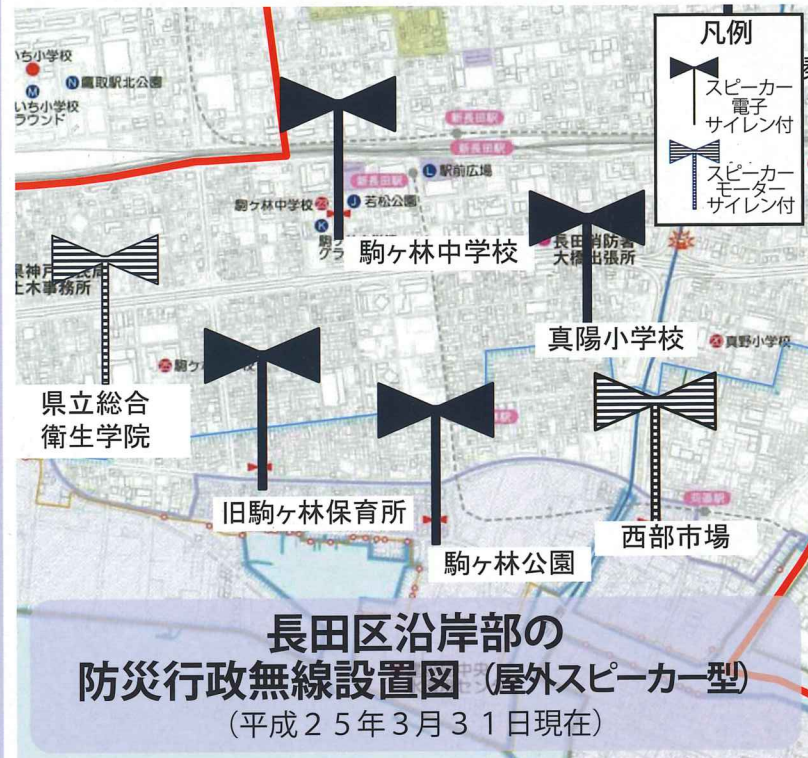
凡例
スピーカー
電子
サイレン付
スピーカー
モーター
サイレン付

いち小学校
鷹取駅北公園
いち小学校
グラウンド
新長田駅
新長田駅
駅前広場
駒ヶ林中学校
若松公園
駒ヶ林中学校
長田消防署
大橋出張所
県神戸土木事務所
真陽小学校
真野小学校
県立総合
衛生学院
旧駒ヶ林保育所
駒ヶ林公園
西部市場

長田区沿岸部の
防災行政無線設置図（屋外スピーカー型）
（平成２５年３月３１日現在）